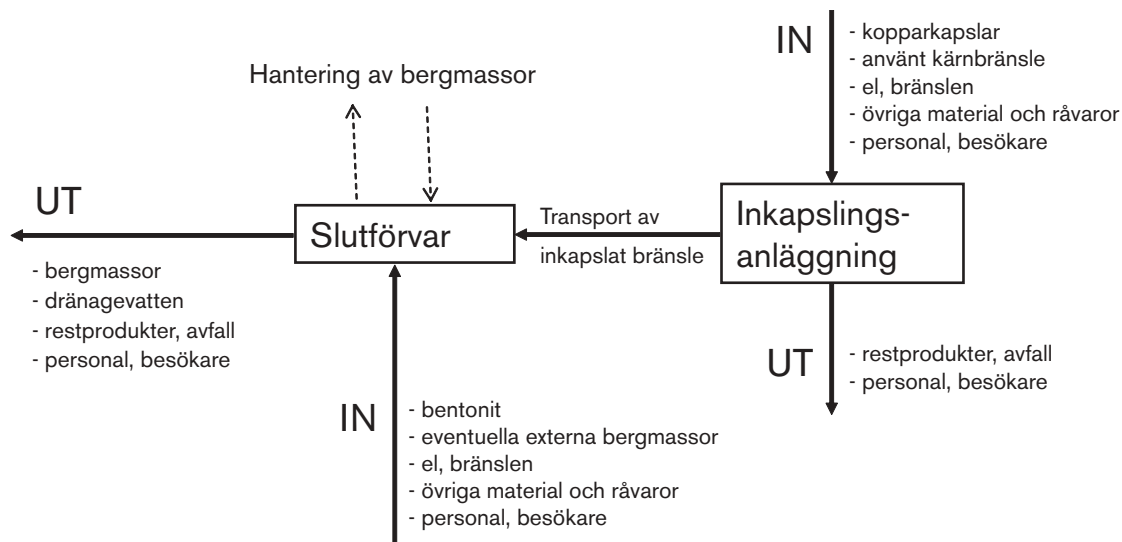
IN
- kopparkapslar
- använt kärnbränsle
- el, bränslen
- övriga material och råvaror
- personal, besökare

Hantering av bergmassor

UT

Slutförvar

Transport av inkapslat bränsle

Inkapslingsanläggning

- bergmassor
- dränagevatten
- restprodukter, avfall
- personal, besökare

UT
- restprodukter, avfall
- personal, besökare

IN
- bentonit
- eventuella externa bergmassor
- el, bränslen
- övriga material och råvaror
- personal, besökare